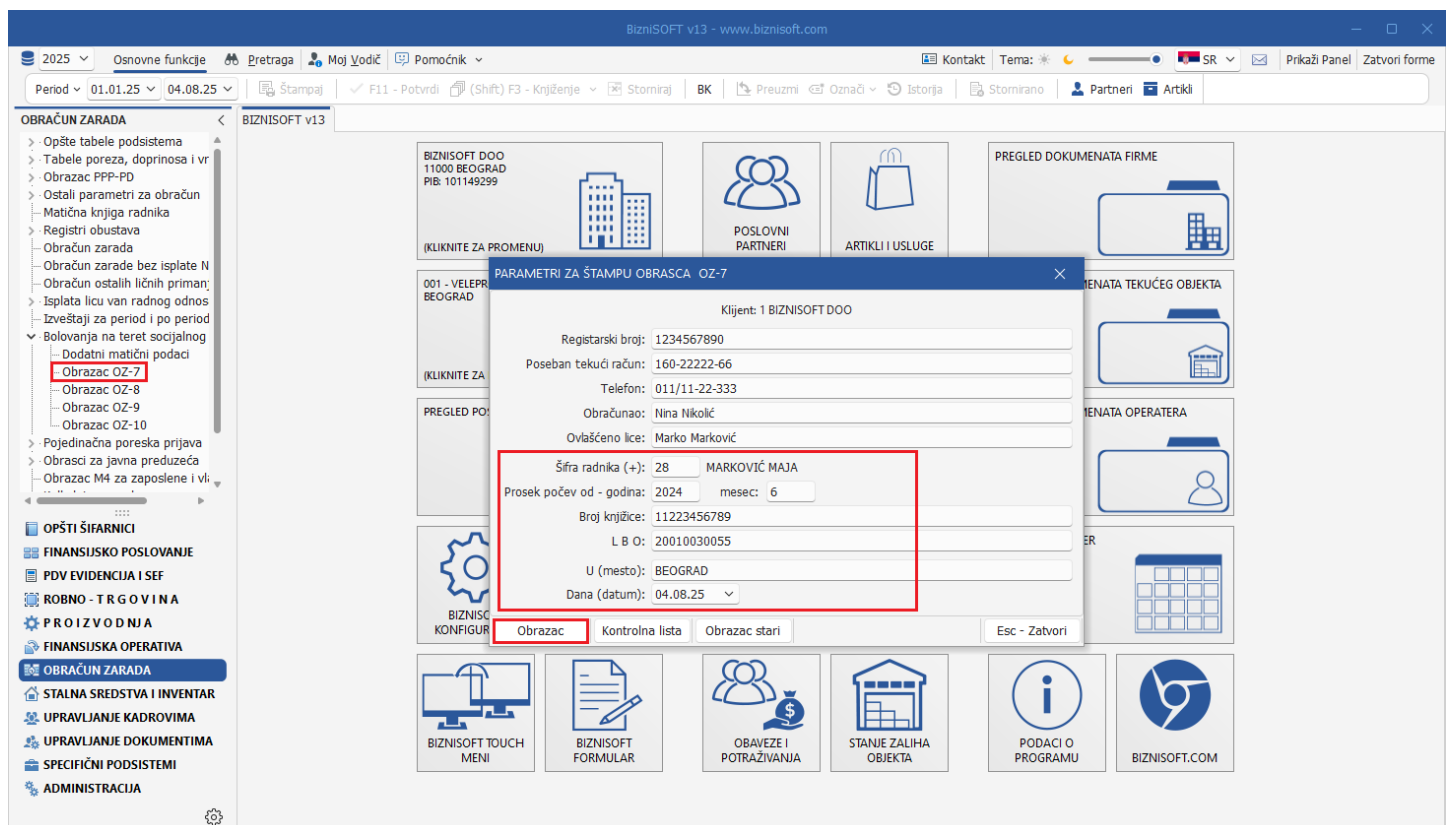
BizniSOFT v13 - www.biznisoft.com

2025 Osnovne funkcije Pretraga Moj Vodič Pomoćnik Kontakt Tema: SR Prikaži Panel Zatvori forme

Period 01.01.25 04.08.25 Štampaj F11 - Potvrdi (Shift) F3 - Knjiženje Storniraj BK Preuzmi Označi Istorija Stornirano Partneri Artikli

OBRAČUN ZARADA
Opšte tabele podsistema
Tabele poreza, doprinosa i vr
Obrazac PPP-PD
Ostali parametri za obračun
Matična knjiga radnika
Registri obustava
Obračun zarada
Obračun zarade bez isplate N
Obračun ostalih ličnih priman
Isplata licu van radnog odnos
Izveštaji za period i po period
Bolovanja na teret socijalnog
Dodatni matični podaci
Obrazac OZ-7
Obrazac OZ-8
Obrazac OZ-9
Obrazac OZ-10
Pojedinačna poreska prijava
Obrasci za javna preduzeća
Obrazac M4 za zaposlene i vl

OPŠTI ŠIFARNICI
FINANSIJSKO POSLOVANJE
PDV EVIDENCIJA I SEF
ROBNO - T R G O V I N A
P R O I Z V O D N J A
FINANSIJSKA OPERATIVA
OBRAČUN ZARADA
STALNA SREDSTVA I INVENTAR
UPRAVLJANJE KADROVIMA
UPRAVLJANJE DOKUMENTIMA
SPECIFIČNI PODSISTEMI
ADMINISTRACIJA

BIZNISOFT v13

BIZNISOFT DOO
11000 BEOGRAD
PIB: 101149299
(KLIKNITE ZA PROMENU)

POSLOVNI PARTNERI
ARTIKLI I USLUGE
PREGLED DOKUMENATA FIRME

001 - VELEPR
BEOGRAD
(KLIKNITE ZA
MENATA TEKUĆEG OBJEKTA

PREGLED PO
MENATA OPERATERA

BIZNISO
KONFIGUR
ER

PARAMETRI ZA ŠTAMPU OBRASCA OZ-7
Klijent: 1 BIZNISOFT DOO
Registarski broj: 1234567890
Poseban tekući račun: 160-22222-66
Telefon: 011/11-22-333
Obračunao: Nina Nikolić
Ovlašćeno lice: Marko Marković
Šifra radnika (+): 28 MARKOVIĆ MAJA
Prosek počev od - godina: 2024 mesec: 6
Broj knjižice: 11223456789
L B O: 20010030055
U (mesto): BEOGRAD
Dana (datum): 04.08.25
Obrazac Kontrolna lista Obrazac stari Esc - Zatvori

BIZNISOFT TOUCH MENI
BIZNISOFT FORMULAR
OBAVEZE I POTRAŽIVANJA
STANJE ZALIHA OBJEKTA
PODACI O PROGRAMU
BIZNISOFT.COM